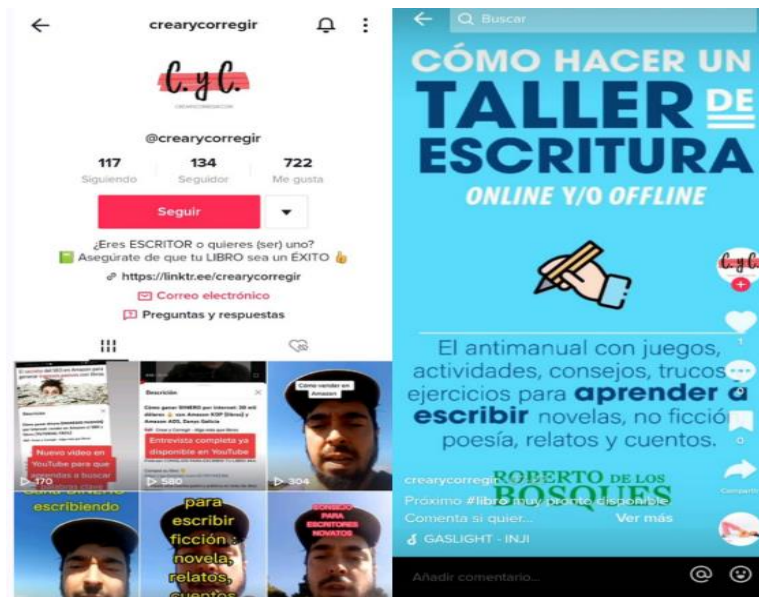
crearycorregir

C. y C.

@crearycorregir

117 Siguiendo
134 Seguidor
722 Me gusta

Seguir

¿Eres ESCRITOR o quieres (ser) uno?
Asegúrate de que tu LIBRO sea un ÉXITO
https://linktr.ee/crearycorregir
Correo electrónico
Preguntas y respuestas

Nuevo video en YouTube para que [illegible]
170

Descripción
Entrevista completa ya disponible en YouTube
580

Cómo vender en Amazon
304

escribiendo

para escribir ficción: novela, relatos, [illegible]

CONSEJO PARA ESCRITORES NOVATOS

Buscar

CÓMO HACER UN TALLER DE ESCRITURA
ONLINE Y/O OFFLINE

El antimanual con juegos, actividades, consejos, trucos, ejercicios para aprender a escribir novelas, no ficción, poesía, relatos y cuentos.

ROBERTO DE LOS BOSQUES

crearycorregir
Próximo #libro muy pronto disponible
Comenta si quier... Ver más
GASLIGHT - INJI

Compartir

Añadir comentario...